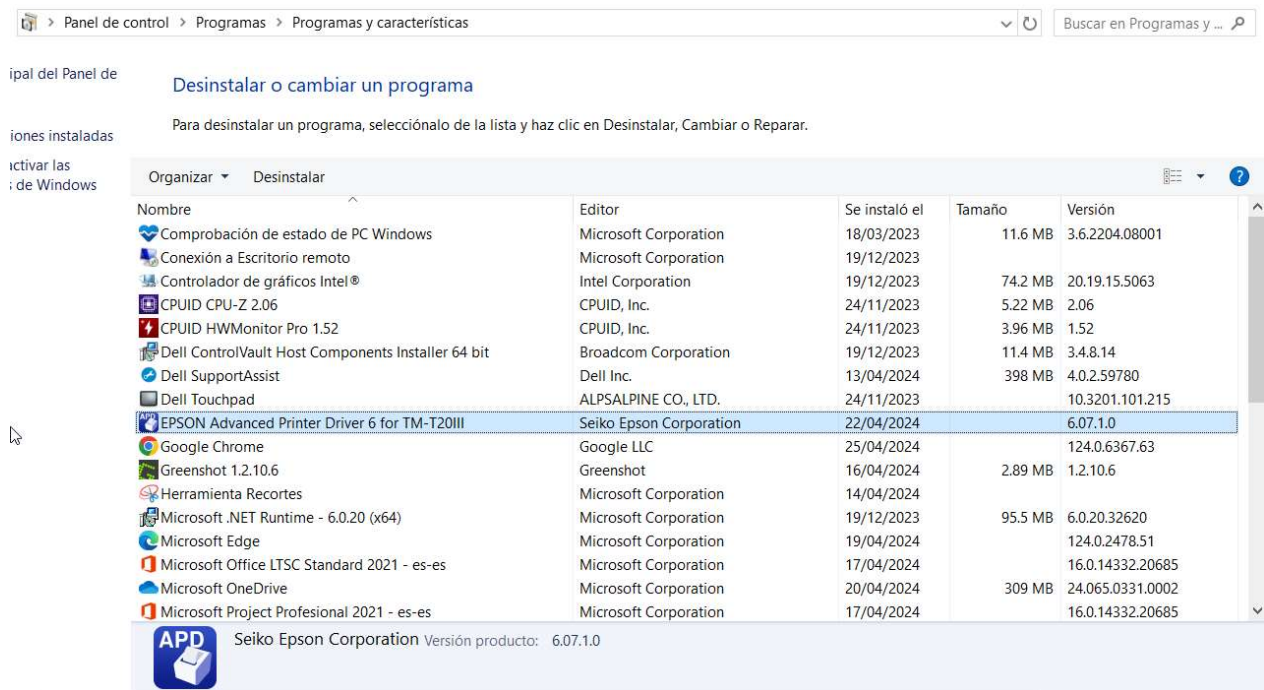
> Panel de control > Programas > Programas y características

Buscar en Programas y ...

ipal del Panel de

iones instaladas

ıctivar las
; de Windows

Desinstalar o cambiar un programa

Para desinstalar un programa, selecciónalo de la lista y haz clic en Desinstalar, Cambiar o Reparar.

Organizar ▾ Desinstalar

| Nombre | Editor | Se instaló el | Tamaño | Versión |
|---|---|---|---|---|
| Comprobación de estado de PC Windows | Microsoft Corporation | 18/03/2023 | 11.6 MB | 3.6.2204.08001 |
| Conexión a Escritorio remoto | Microsoft Corporation | 19/12/2023 | | |
| Controlador de gráficos Intel® | Intel Corporation | 19/12/2023 | 74.2 MB | 20.19.15.5063 |
| CPUID CPU-Z 2.06 | CPUID, Inc. | 24/11/2023 | 5.22 MB | 2.06 |
| CPUID HWMonitor Pro 1.52 | CPUID, Inc. | 24/11/2023 | 3.96 MB | 1.52 |
| Dell ControlVault Host Components Installer 64 bit | Broadcom Corporation | 19/12/2023 | 11.4 MB | 3.4.8.14 |
| Dell SupportAssist | Dell Inc. | 13/04/2024 | 398 MB | 4.0.2.59780 |
| Dell Touchpad | ALPSALPINE CO., LTD. | 24/11/2023 | | 10.3201.101.215 |
| EPSON Advanced Printer Driver 6 for TM-T20III | Seiko Epson Corporation | 22/04/2024 | | 6.07.1.0 |
| Google Chrome | Google LLC | 25/04/2024 | | 124.0.6367.63 |
| Greenshot 1.2.10.6 | Greenshot | 16/04/2024 | 2.89 MB | 1.2.10.6 |
| Herramienta Recortes | Microsoft Corporation | 14/04/2024 | | |
| Microsoft .NET Runtime - 6.0.20 (x64) | Microsoft Corporation | 19/12/2023 | 95.5 MB | 6.0.20.32620 |
| Microsoft Edge | Microsoft Corporation | 19/04/2024 | | 124.0.2478.51 |
| Microsoft Office LTSC Standard 2021 - es-es | Microsoft Corporation | 17/04/2024 | | 16.0.14332.20685 |
| Microsoft OneDrive | Microsoft Corporation | 20/04/2024 | 309 MB | 24.065.0331.0002 |
| Microsoft Project Profesional 2021 - es-es | Microsoft Corporation | 17/04/2024 | | 16.0.14332.20685 |

APD

Seiko Epson Corporation Versión producto: 6.07.1.0